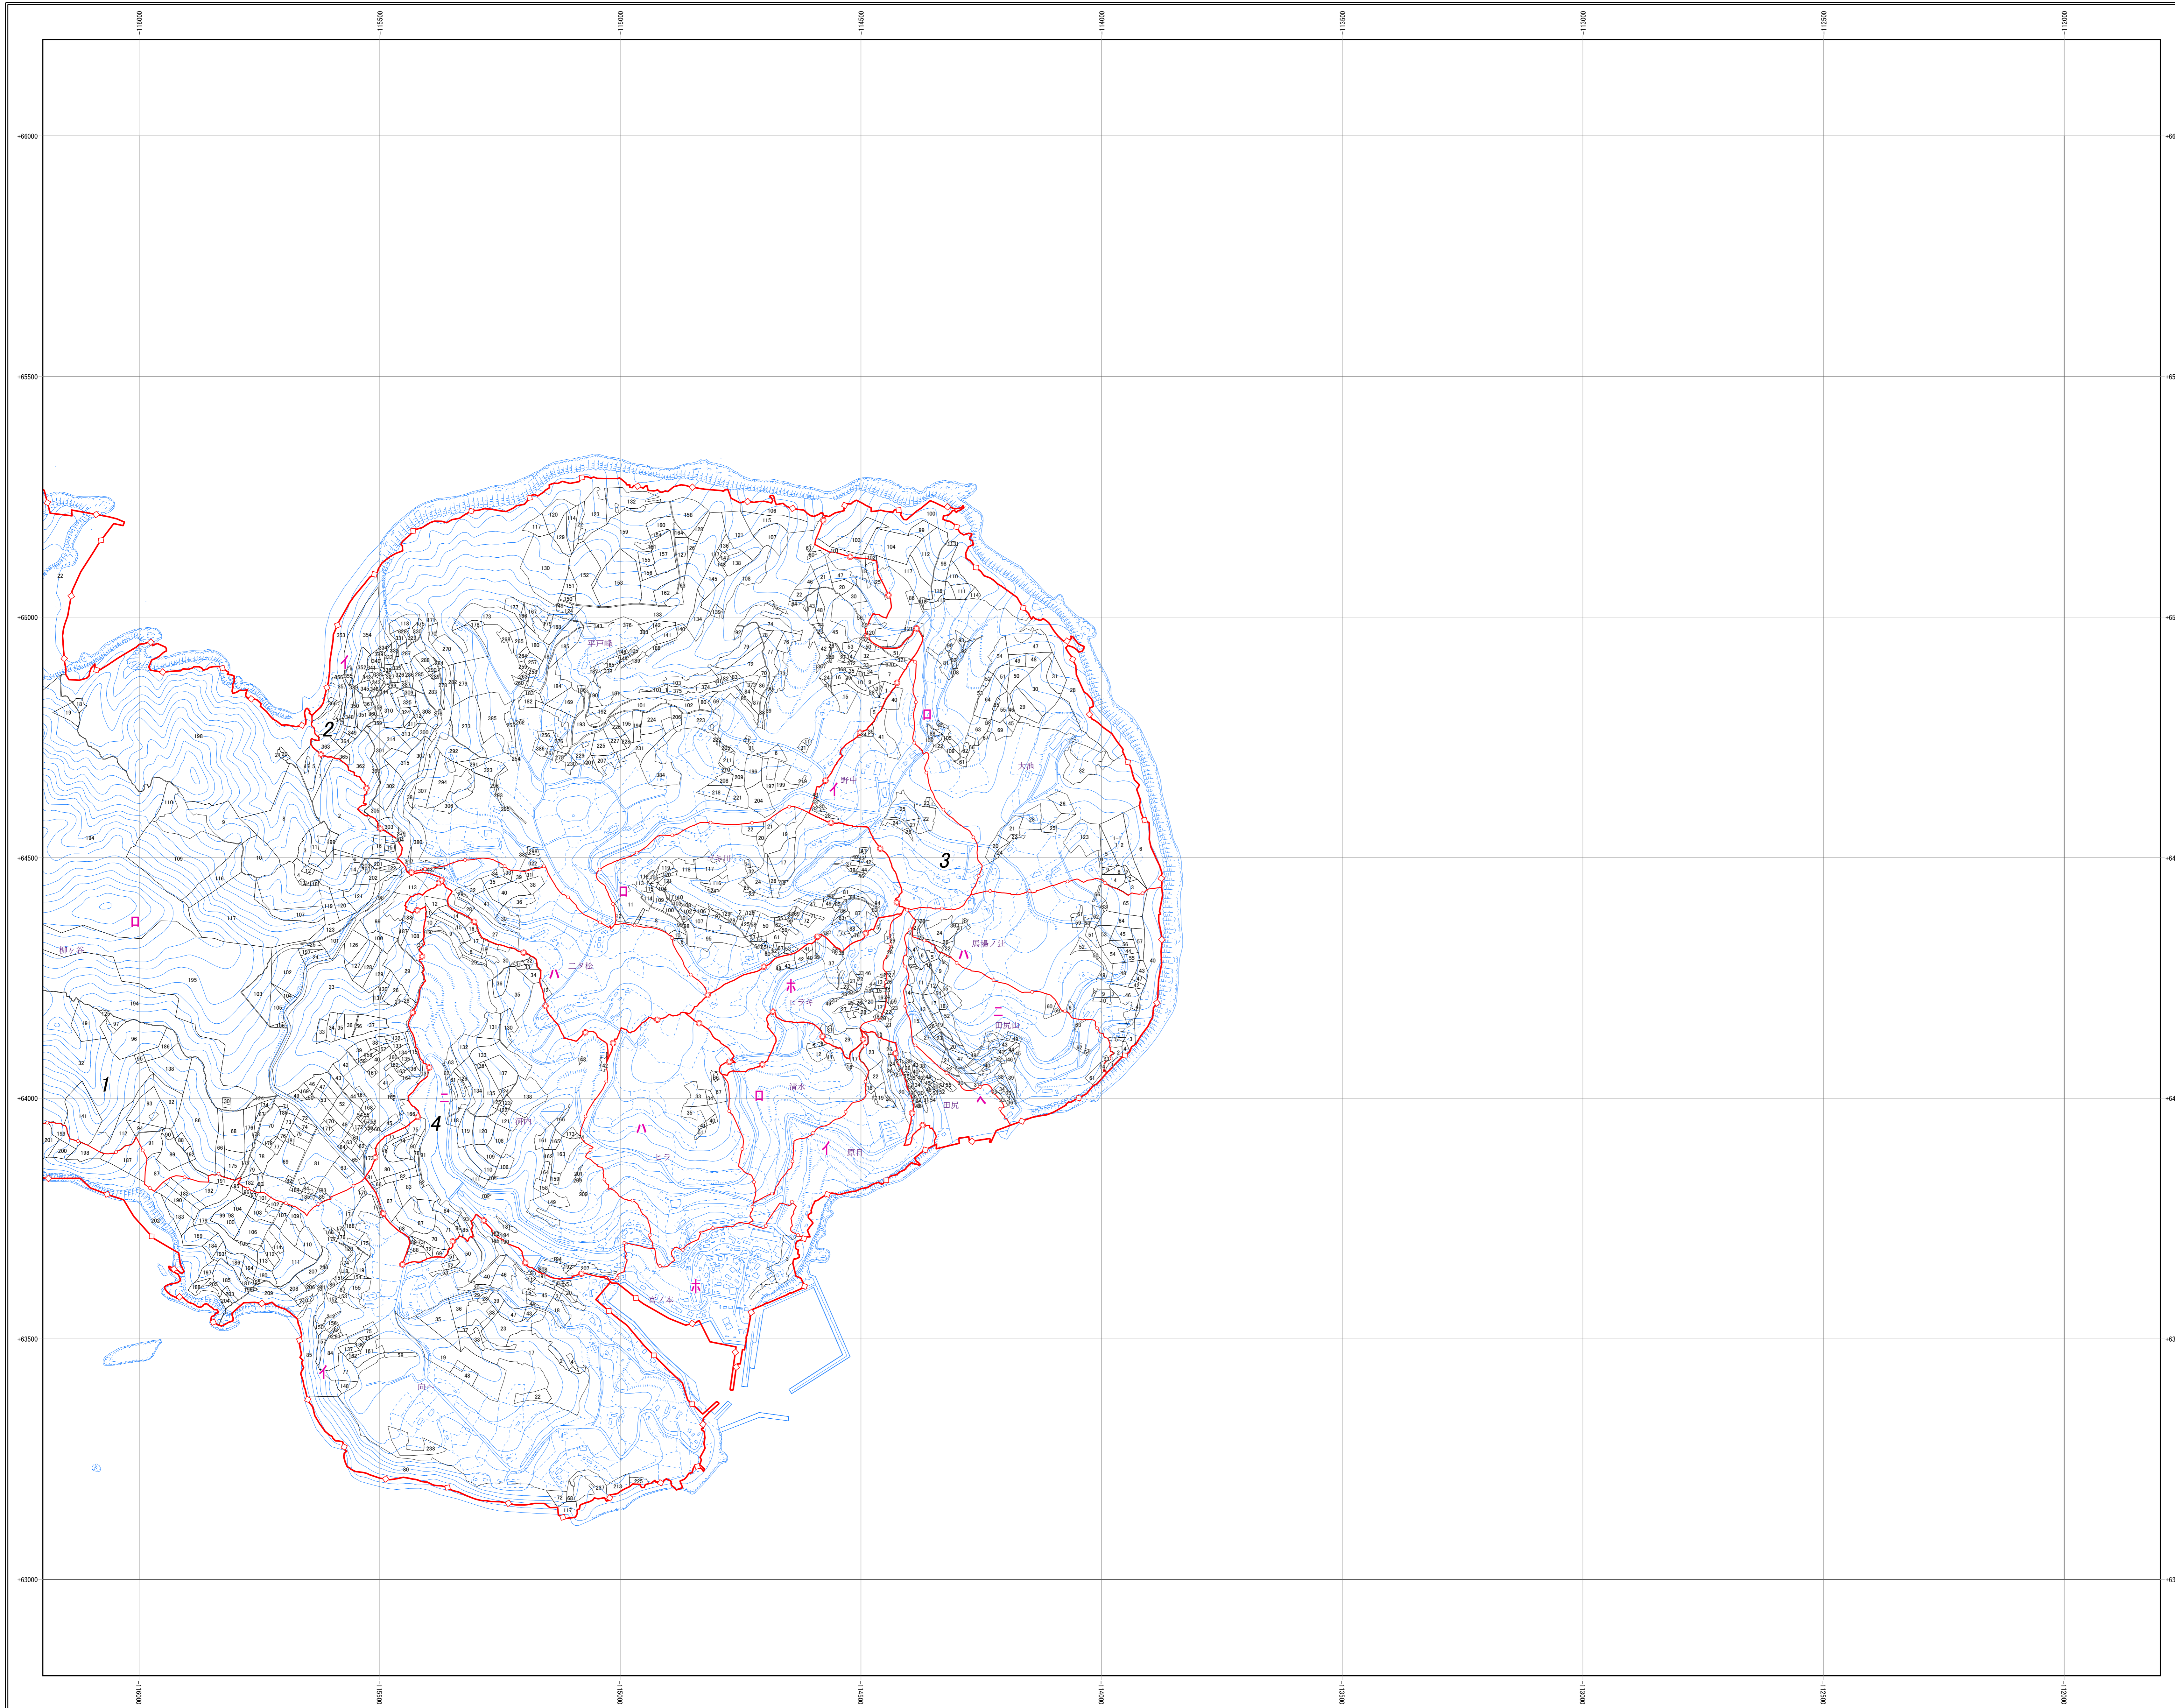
-116000
-115500
-115000
-114500
-114000
-113500
-113000
-112500
-112000

+66000
+65500
+65000
+64500
+64000
+63500
+63000

1
2
3
4

イ
ロ
ハ
ニ
ホ
ヘ

平戸崎
野中
大池
三本川
一ツ松
馬場ノ辻
田尻山
ヒラキ
清水
田尻
原目
ヒラ
宮ノ本
向
柳ケ谷